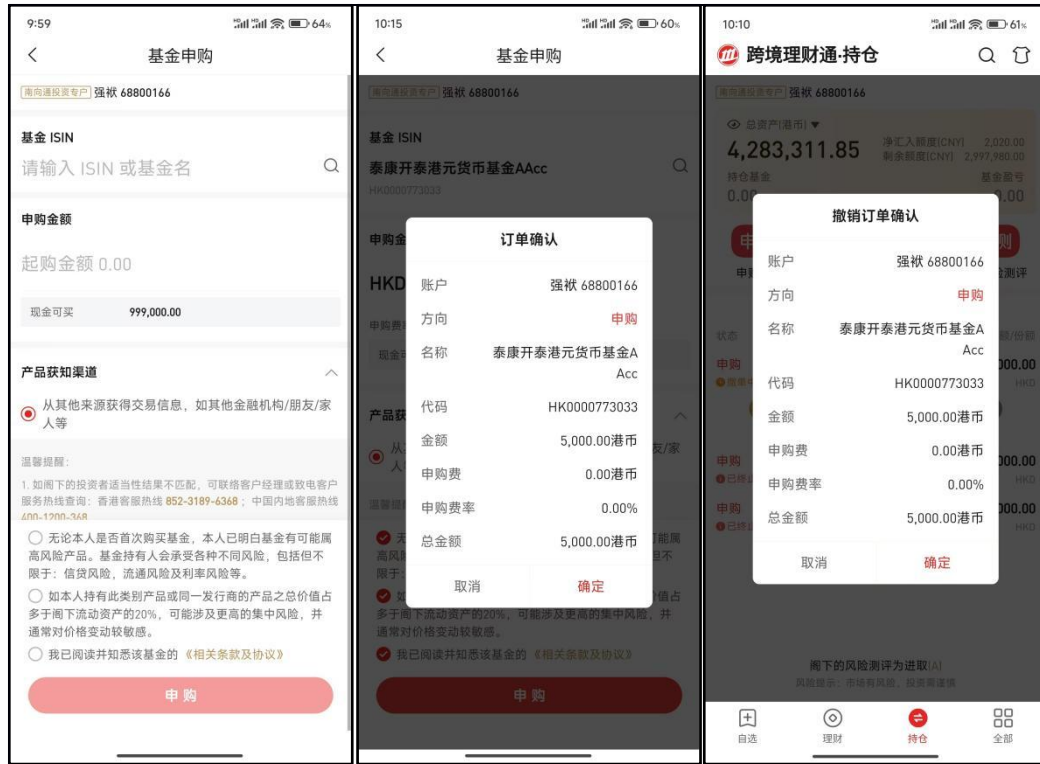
9:59 64%

<
基金申购

南向通投资专户 强袱 68800166

基金 ISIN

请输入 ISIN 或基金名

申购金额

起购金额 0.00

现金可买 999,000.00

产品获知渠道

从其他来源获得交易信息，如其他金融机构/朋友/家人等

温馨提醒：

1. 如阁下的投资者适当性结果不匹配，可联络客户经理或致电客户服务热线查询：香港客服热线 852-3189-6368；中国内地客服热线 400-1200-368

无论本人是否首次购买基金，本人已明白基金有可能属高风险产品。基金持有人会承受各种不同风险，包括但不限于：信贷风险、流通风险及利率风险等。

如本人持有此类别产品或同一发行商的产品之总价值占多于阁下流动资产的20%，可能涉及更高的集中风险，并通常对价格变动较敏感。

我已阅读并知悉该基金的《相关条款及协议》

申购

10:15 60%

<
基金申购

南向通投资专户 强袱 68800166

基金 ISIN

泰康开泰港元货币基金AAcc

HK0000773033

订单确认

| 账户 | 强袱 68800166 |
|---|---|
| 方向 | 申购 |
| 名称 | 泰康开泰港元货币基金A Acc |
| 代码 | HK0000773033 |
| 金额 | 5,000.00港币 |
| 申购费 | 0.00港币 |
| 申购费率 | 0.00% |
| 总金额 | 5,000.00港币 |

取消 确定

多于阁下流动资产的20%，可能涉及更高的集中风险，并通常对价格变动较敏感。

我已阅读并知悉该基金的《相关条款及协议》

申购

10:10 61%

跨境理财通·持仓

南向通投资专户 强袱 68800166

总资产(港币)

4,283,311.85

净汇入额度(CNY) 2,020.00
剩余额度(CNY) 2,997,980.00

持仓基金 基金盈亏

撤销订单确认

| 账户 | 强袱 68800166 |
|---|---|
| 方向 | 申购 |
| 名称 | 泰康开泰港元货币基金A Acc |
| 代码 | HK0000773033 |
| 金额 | 5,000.00港币 |
| 申购费 | 0.00港币 |
| 申购费率 | 0.00% |
| 总金额 | 5,000.00港币 |

取消 确定

阁下的风险测评为进取(A)

风险提示：市场有风险，投资需谨慎

自选 理财 持仓 全部